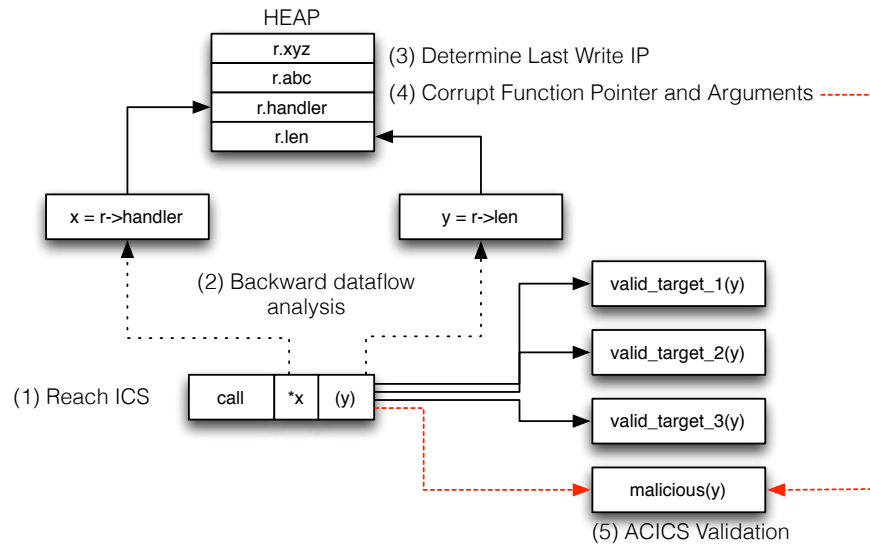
HEAP

| r.xyz |
|---|
| r.abc |
| r.handler |
| r.len |

(3) Determine Last Write IP

(4) Corrupt Function Pointer and Arguments

x = r->handler

y = r->len

(2) Backward dataflow analysis

(1) Reach ICS

call *x (y)

valid_target_1(y)

valid_target_2(y)

valid_target_3(y)

malicious(y)

(5) ACICS Validation